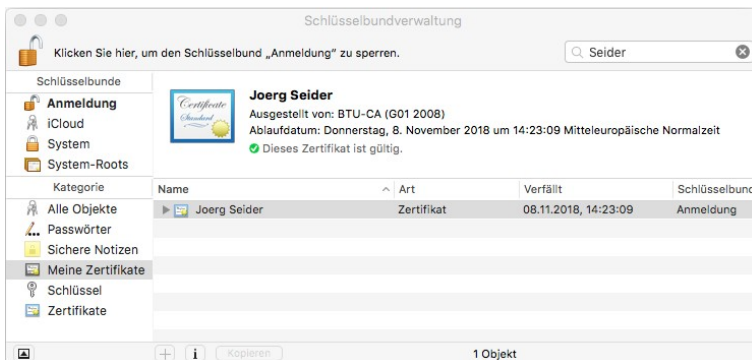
Schlüsselbundverwaltung

Klicken Sie hier, um den Schlüsselbund „Anmeldung" zu sperren.

Seider

Schlüsselbunde

Anmeldung
iCloud
System
System-Roots

Kategorie

Alle Objekte
Passwörter
Sichere Notizen
Meine Zertifikate
Schlüssel
Zertifikate

Certificate Standard

Joerg Seider
Ausgestellt von: BTU-CA (G01 2008)
Ablaufdatum: Donnerstag, 8. November 2018 um 14:23:09 Mitteleuropäische Normalzeit
Dieses Zertifikat ist gültig.

| Name | Art | Verfällt | Schlüsselbund |
|---|---|---|---|
| Joerg Seider | Zertifikat | 08.11.2018, 14:23:09 | Anmeldung |

+ i Kopieren

1 Objekt